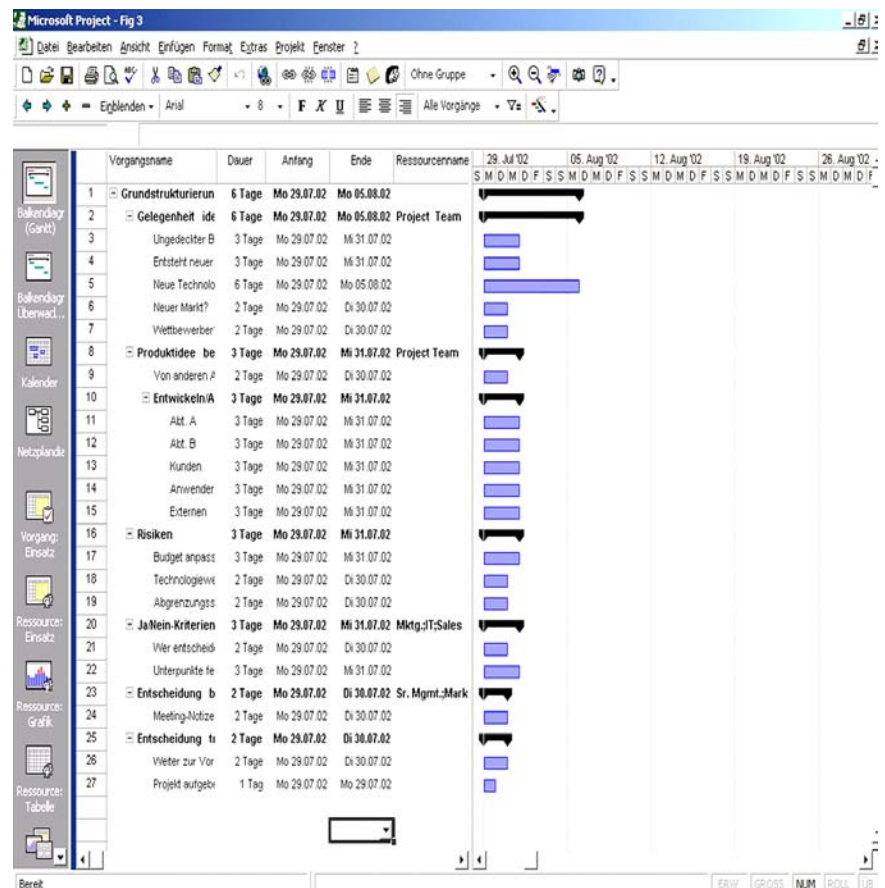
Microsoft Project - Fig 3

Datei Bearbeiten Ansicht Einfügen Format Extras Projekt Fenster ?

Ohne Gruppe

Einblenden Arial 8 F X U Alle Vorgänge

Balkendiagr (Gantt)

Balkendiagr Überwach...

Kalender

Netzplandia

Vorgang: Einsatz

Ressource: Einsatz

Ressource: Grafik

Ressource: Tabelle

| | Vorgangsname | Dauer | Anfang | Ende | Ressourcenname |
|---|---|---|---|---|---|
| 1 | Grundstrukturierun | 6 Tage | Mo 29.07.02 | Mo 05.08.02 | |
| 2 | Gelegenheit ide | 6 Tage | Mo 29.07.02 | Mo 05.08.02 | Project Team |
| 3 | Ungedeckter B | 3 Tage | Mo 29.07.02 | Mi 31.07.02 | |
| 4 | Entsteht neuer | 3 Tage | Mo 29.07.02 | Mi 31.07.02 | |
| 5 | Neue Technolo | 6 Tage | Mo 29.07.02 | Mo 05.08.02 | |
| 6 | Neuer Markt? | 2 Tage | Mo 29.07.02 | Di 30.07.02 | |
| 7 | Wettbewerber | 2 Tage | Mo 29.07.02 | Di 30.07.02 | |
| 8 | Produktidee be | 3 Tage | Mo 29.07.02 | Mi 31.07.02 | Project Team |
| 9 | Von anderen A | 2 Tage | Mo 29.07.02 | Di 30.07.02 | |
| 10 | Entwickeln/A | 3 Tage | Mo 29.07.02 | Mi 31.07.02 | |
| 11 | Abt. A | 3 Tage | Mo 29.07.02 | Mi 31.07.02 | |
| 12 | Abt. B | 3 Tage | Mo 29.07.02 | Mi 31.07.02 | |
| 13 | Kunden | 3 Tage | Mo 29.07.02 | Mi 31.07.02 | |
| 14 | Anwender | 3 Tage | Mo 29.07.02 | Mi 31.07.02 | |
| 15 | Externen | 3 Tage | Mo 29.07.02 | Mi 31.07.02 | |
| 16 | Risiken | 3 Tage | Mo 29.07.02 | Mi 31.07.02 | |
| 17 | Budget anpass | 3 Tage | Mo 29.07.02 | Mi 31.07.02 | |
| 18 | Technologiewe | 2 Tage | Mo 29.07.02 | Di 30.07.02 | |
| 19 | Abgrenzungss | 2 Tage | Mo 29.07.02 | Di 30.07.02 | |
| 20 | Ja/Nein-Kriterien | 3 Tage | Mo 29.07.02 | Mi 31.07.02 | Mktg.;IT;Sales |
| 21 | Wer entscheid | 2 Tage | Mo 29.07.02 | Di 30.07.02 | |
| 22 | Unterpunkte fe | 3 Tage | Mo 29.07.02 | Mi 31.07.02 | |
| 23 | Entscheidung b | 2 Tage | Mo 29.07.02 | Di 30.07.02 | Sr. Mgmt.;Mark |
| 24 | Meeting-Notize | 2 Tage | Mo 29.07.02 | Di 30.07.02 | |
| 25 | Entscheidung ti | 2 Tage | Mo 29.07.02 | Di 30.07.02 | |
| 26 | Weiter zur Vor | 2 Tage | Mo 29.07.02 | Di 30.07.02 | |
| 27 | Projekt aufgeb | 1 Tag | Mo 29.07.02 | Mo 29.07.02 | |

29. Jul '02 05. Aug '02 12. Aug '02 19. Aug '02 26. Aug '02
S M D M D F S S M D M D F S S M D M D F S S M D M D F S S M D M D F

Bereit

ERW GROSS NUM ROLL ÜB